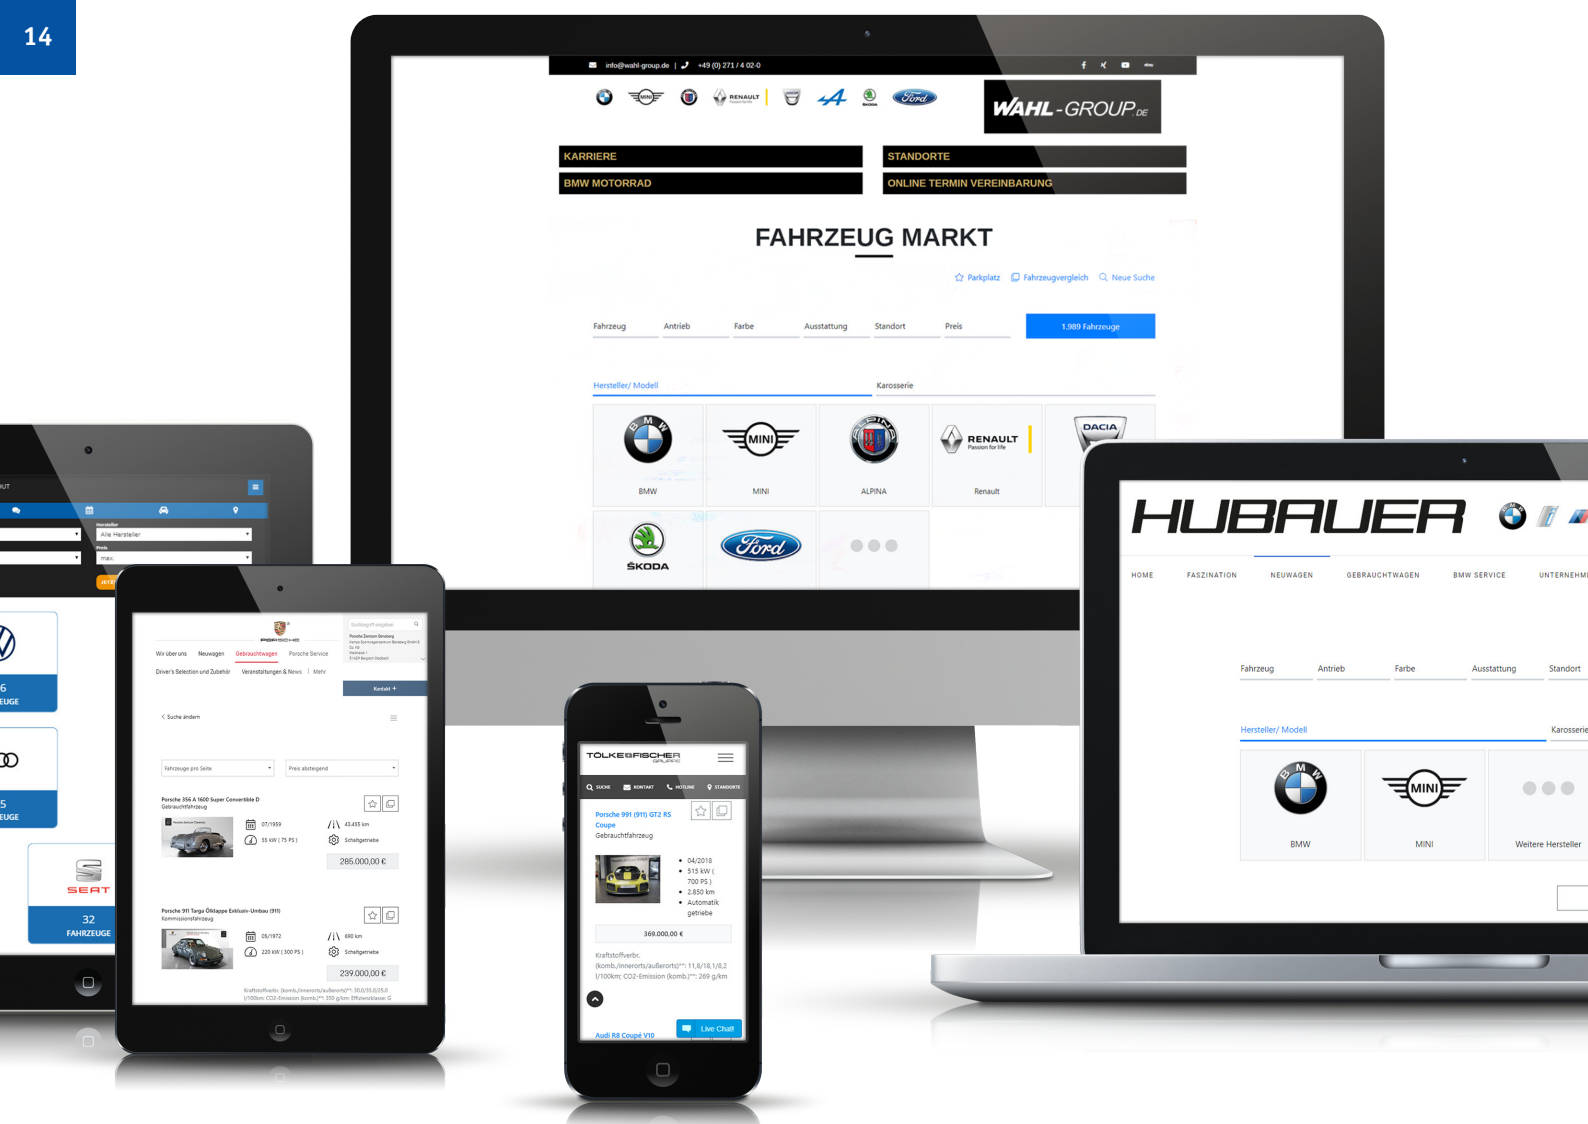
14

info@wahl-group.de | +49 (0) 271 / 4 02-0

WAHL-GROUP.DE

KARRIERE
STANDORTE
BMW MOTORRAD
ONLINE TERMIN VEREINBARUNG

FAHRZEUG MARKT

Parkplatz Fahrzeugvergleich Neue Suche

Fahrzeug Antrieb Farbe Ausstattung Standort Preis 1.989 Fahrzeuge

Hersteller/ Modell Karosserie

BMW MINI ALPINA Renault DACIA
ŠKODA

HUBAUER

HOME FASZINATION NEUWAGEN GEBRAUCHTWAGEN BMW SERVICE UNTERNEHM

Fahrzeug Antrieb Farbe Ausstattung Standort

Hersteller/ Modell Karosserie

BMW MINI Weitere Hersteller

Alle Hersteller
max.

6 FAHRZEUGE
5 FAHRZEUGE
SEAT
32 FAHRZEUGE

PORSCHE
Wir über uns Neuwagen Gebrauchtwagen Porsche Service
Driver's Selection und Zubehör Veranstaltungen & News | Mehr
Kontakt +
< Suche ändern
Fahrzeuge pro Seite
Preis absteigend
Porsche 356 A 1600 Super Convertible D
Gebrauchtfahrzeug
07/1959 43.435 km
55 kW ( 75 PS ) Schaltgetriebe
285.000,00 €
Porsche 911 Targa Öltappe Exklusiv-Umbau (911)
Kommissionsfahrzeug
05/1972 690 km
220 kW ( 300 PS ) Schaltgetriebe
239.000,00 €

TÖLKE&FISCHER GRUPPE
SUCHE KONTAKT HOTLINE STANDORTE
Porsche 991 (911) GT2 RS Coupe
Gebrauchtfahrzeug
04/2018
515 kW ( 700 PS )
2.850 km
Automatik getriebe
369.000,00 €
Kraftstoffverbr. (komb./innerorts/außerorts)*: 11,8/18,1/8,2 l/100km; CO2-Emission (komb.)*: 269 g/km
Audi R8 Coupé V10
Live Chat!